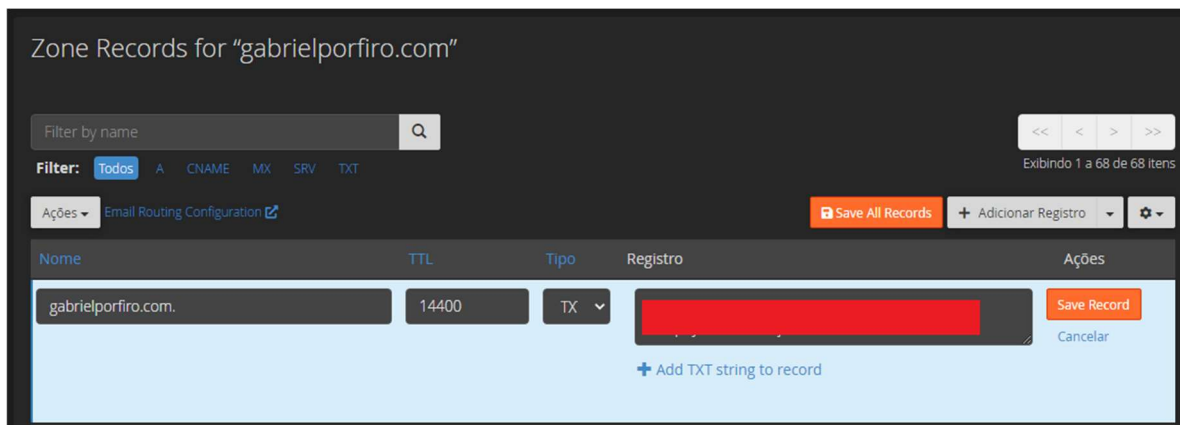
Zone Records for “gabrielporfiro.com”

Filter by name

Filter: Todos A CNAME MX SRV TXT

<< < > >>

Exibindo 1 a 68 de 68 itens

Ações

Email Routing Configuration

Save All Records

+ Adicionar Registro

| Nome | TTL | Tipo | Registro | Ações |
|---|---|---|---|---|
| gabrielporfiro.com. | 14400 | TX | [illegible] | Save Record Cancelar |

+ Add TXT string to record